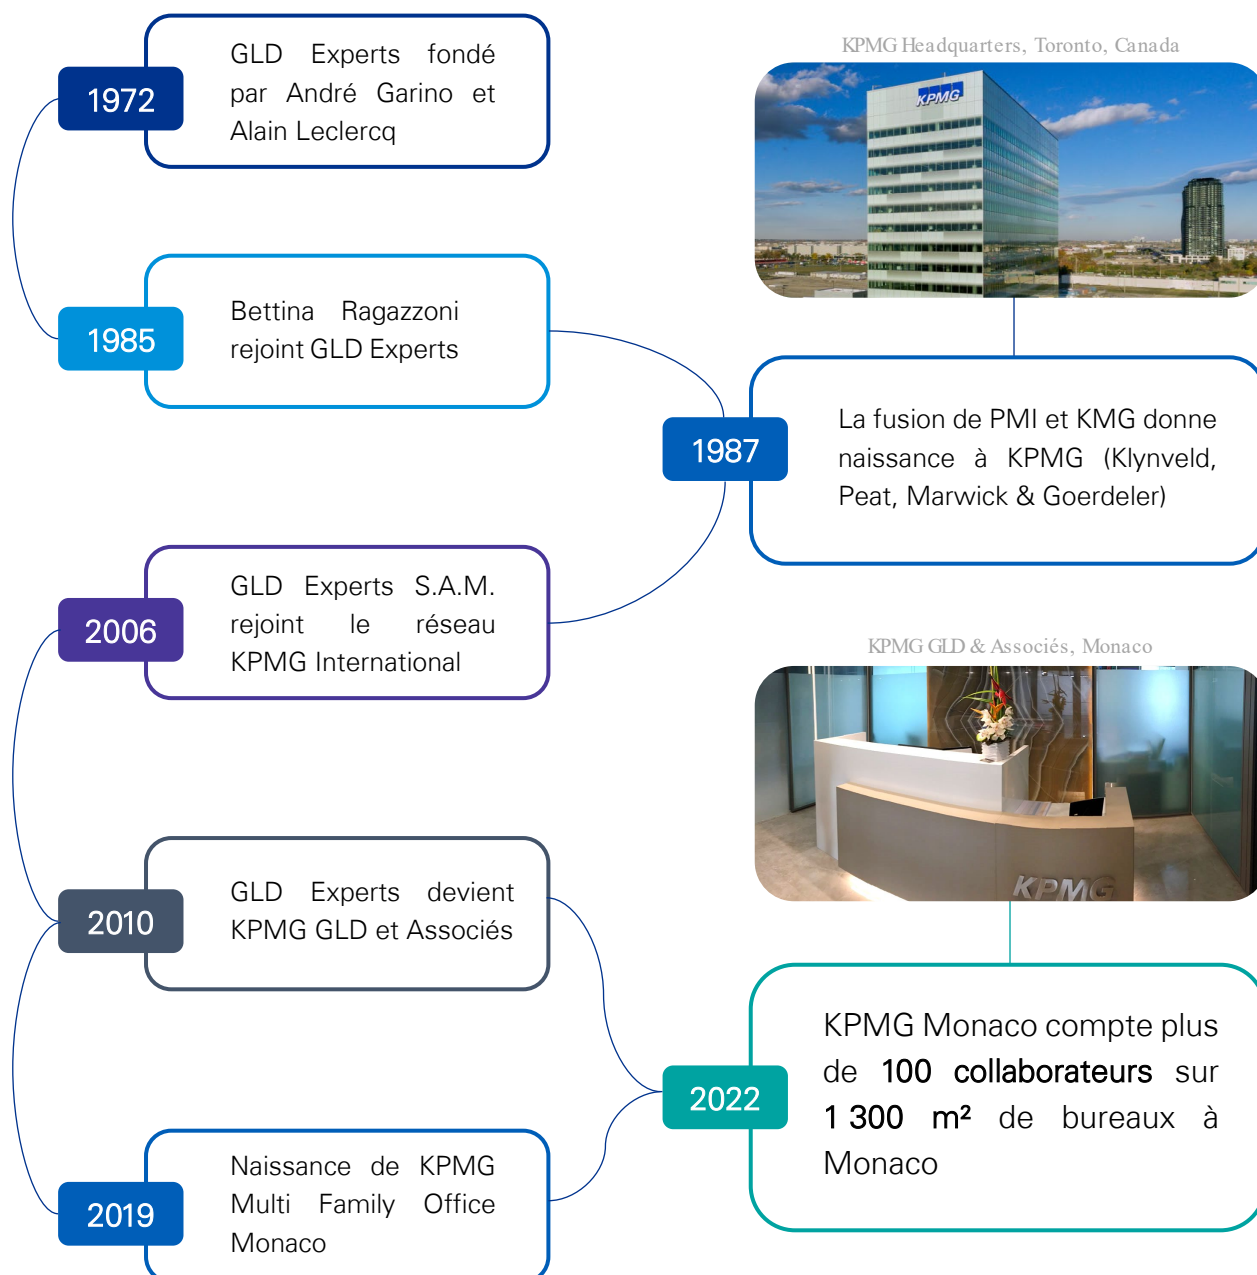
1972

GLD Experts fondé par André Garino et Alain Leclercq

KPMG Headquarters, Toronto, Canada

KPMG

1985

Bettina Ragazzoni rejoint GLD Experts

1987

La fusion de PMI et KMG donne naissance à KPMG (Klynveld, Peat, Marwick & Goerdeler)

2006

GLD Experts S.A.M. rejoint le réseau KPMG International

KPMG GLD & Associés, Monaco

KPMG

2010

GLD Experts devient KPMG GLD et Associés

2022

KPMG Monaco compte plus de 100 collaborateurs sur 1 300 m² de bureaux à Monaco

2019

Naissance de KPMG Multi Family Office Monaco